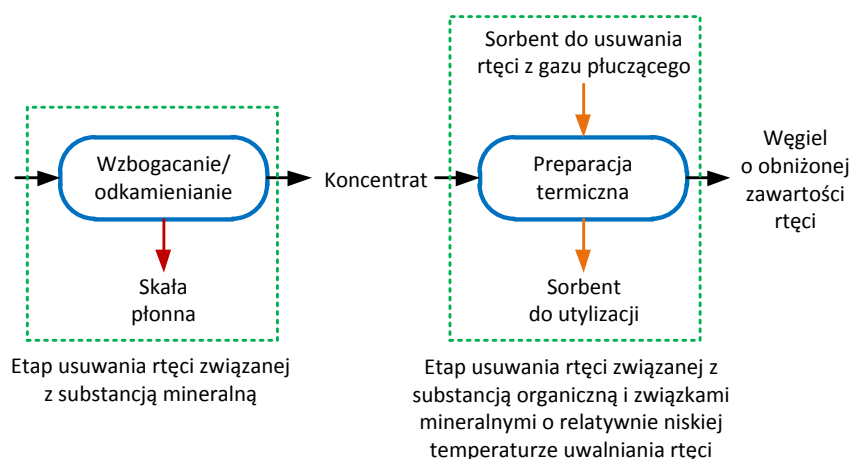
Wzbogacanie/
odkamienianie

Skała
płonna

Etap usuwania rtęci związanej z substancją mineralną

Koncentrat

Sorbent do usuwania rtęci z gazu płuczącego

Preparacja termiczna

Sorbent do utylizacji

Etap usuwania rtęci związanej z substancją organiczną i związkami mineralnymi o relatywnie niskiej temperaturze uwalniania rtęci

Węgiel o obniżonej zawartości rtęci